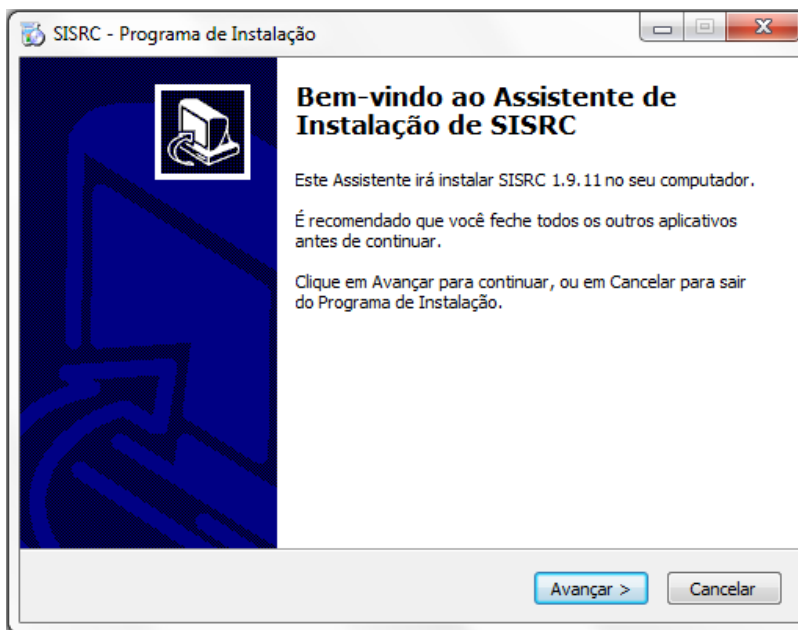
SISRC - Programa de Instalação

Bem-vindo ao Assistente de Instalação de SISRC

Este Assistente irá instalar SISRC 1.9.11 no seu computador.

É recomendado que você feche todos os outros aplicativos antes de continuar.

Clique em Avançar para continuar, ou em Cancelar para sair do Programa de Instalação.

Avançar >
Cancelar